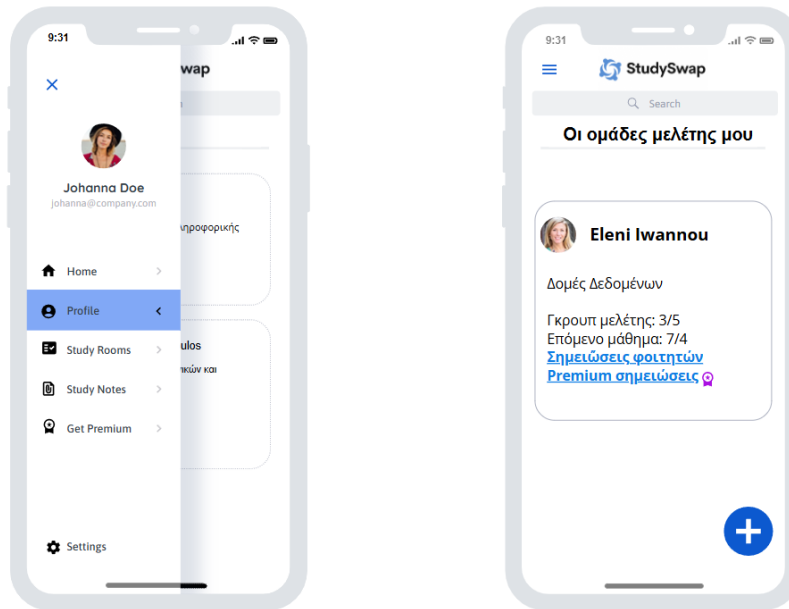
9:31

Johanna Doe
johanna@company.com

Home
Profile
Study Rooms
Study Notes
Get Premium

Settings

wap
ληροφορικής
ulos
ικών και

9:31

StudySwap

Search

Οι ομάδες μελέτης μου

Eleni Iwannou

Δομές Δεδομένων

Γκρουπ μελέτης: 3/5
Επόμενο μάθημα: 7/4
Σημειώσεις φοιτητών
Premium σημειώσεις